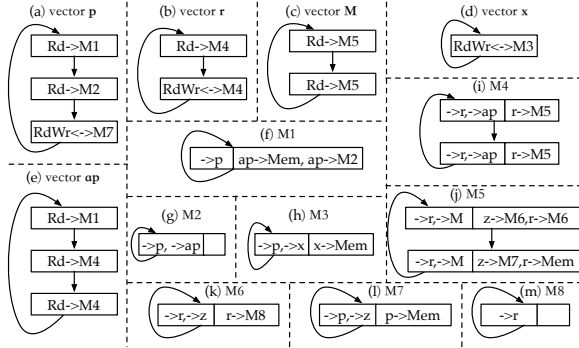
(a) vector **p**

Rd->M1

Rd->M2

RdWr<->M7

(b) vector **r**

Rd->M4

RdWr<->M4

(c) vector **M**

Rd->M5

Rd->M5

(d) vector **x**

RdWr<->M3

(e) vector **αp**

Rd->M1

Rd->M4

Rd->M4

(f) M1

->p | ap->Mem, ap->M2

(g) M2

->p, ->ap |

(h) M3

->p,->x | x->Mem

(i) M4

->r,->ap | r->M5

->r,->ap | r->M5

(j) M5

->r,->M | z->M6,r->M6

->r,->M | z->M7,r->Mem

(k) M6

->r,->z | r->M8

(l) M7

->p,->z | p->Mem

(m) M8

->r |